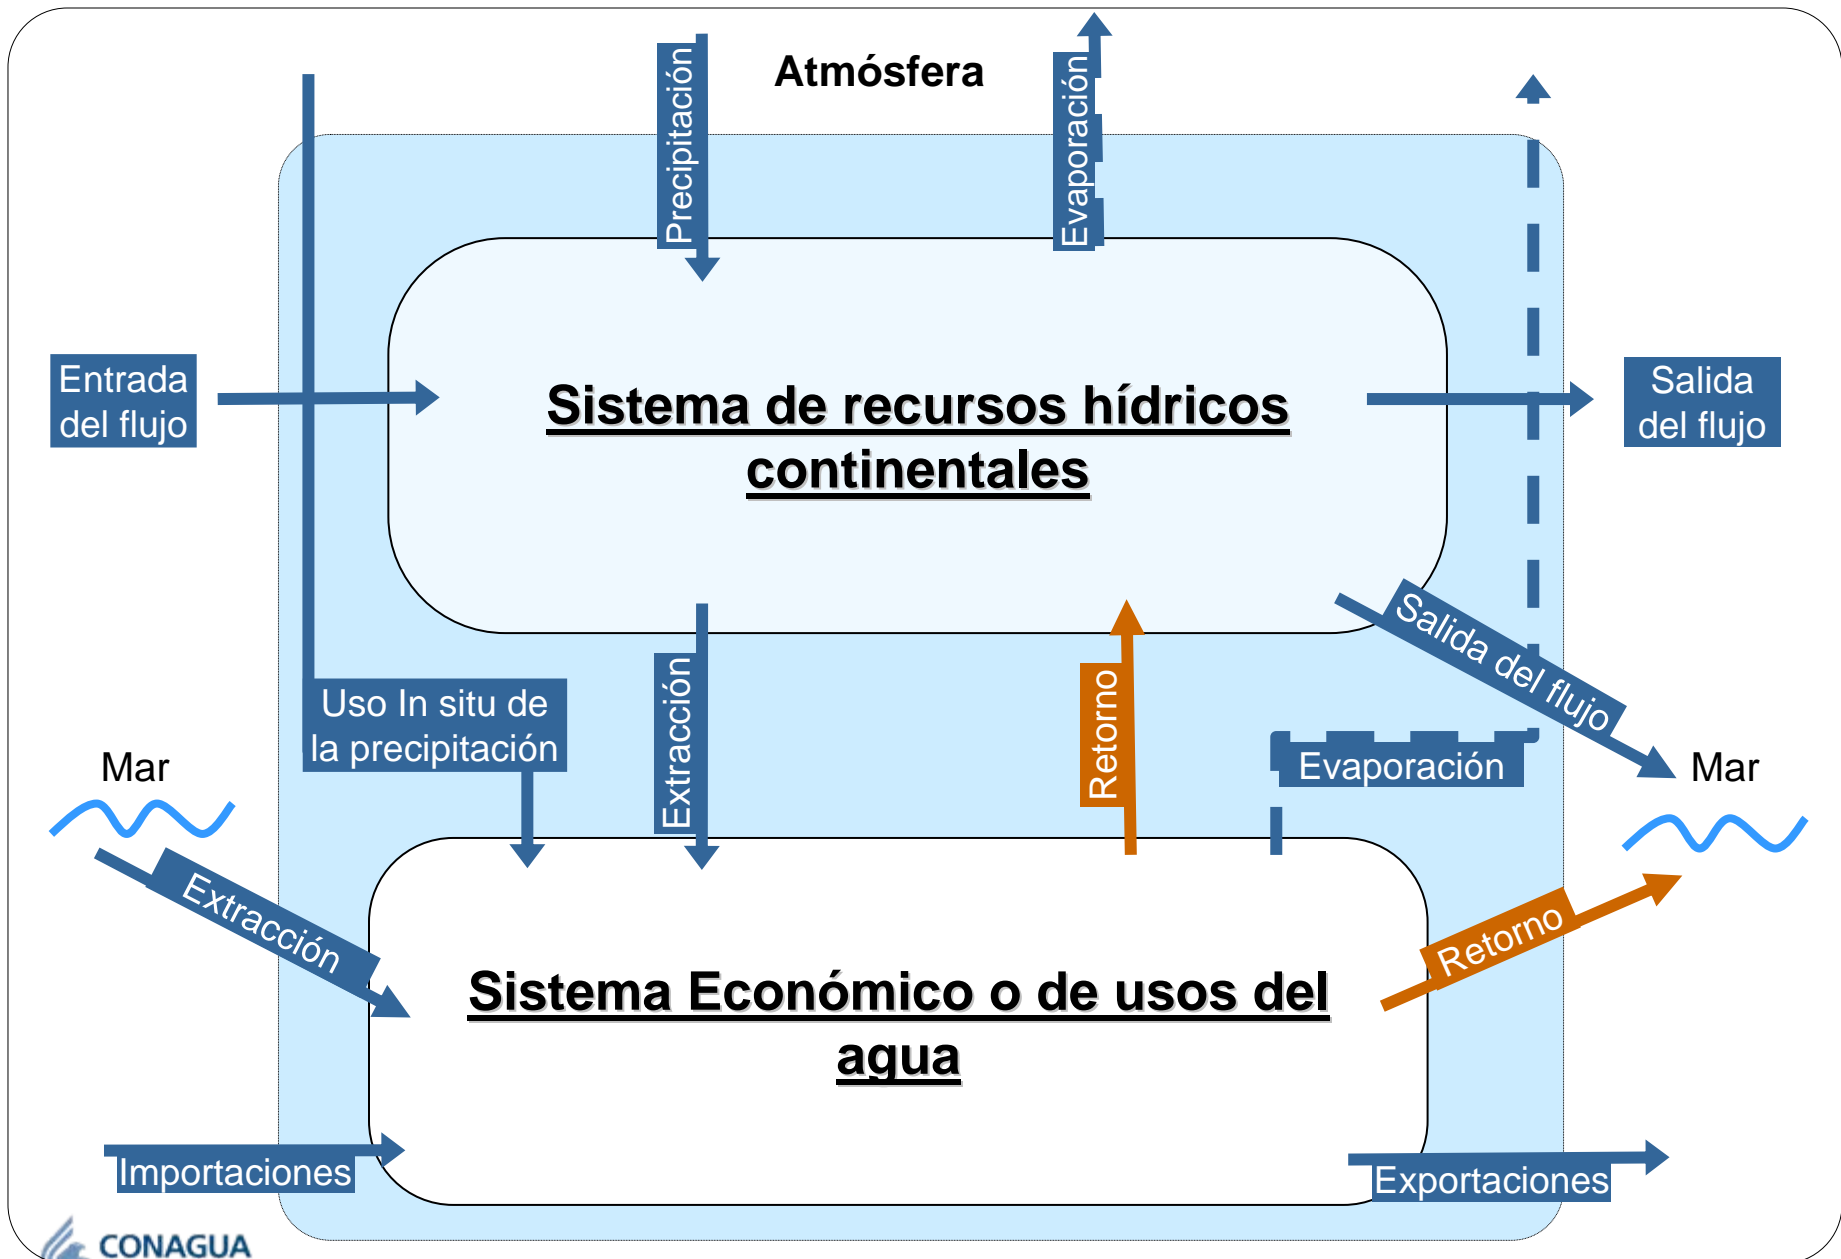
Atmósfera

Precipitación

Evaporación

Entrada del flujo

Sistema de recursos hídricos continentales

Salida del flujo

Salida del flujo

Uso In situ de la precipitación

Extracción

Retorno

Evaporación

Mar

Mar

Extracción

Sistema Económico o de usos del agua

Retorno

Importaciones

Exportaciones

CONAGUA